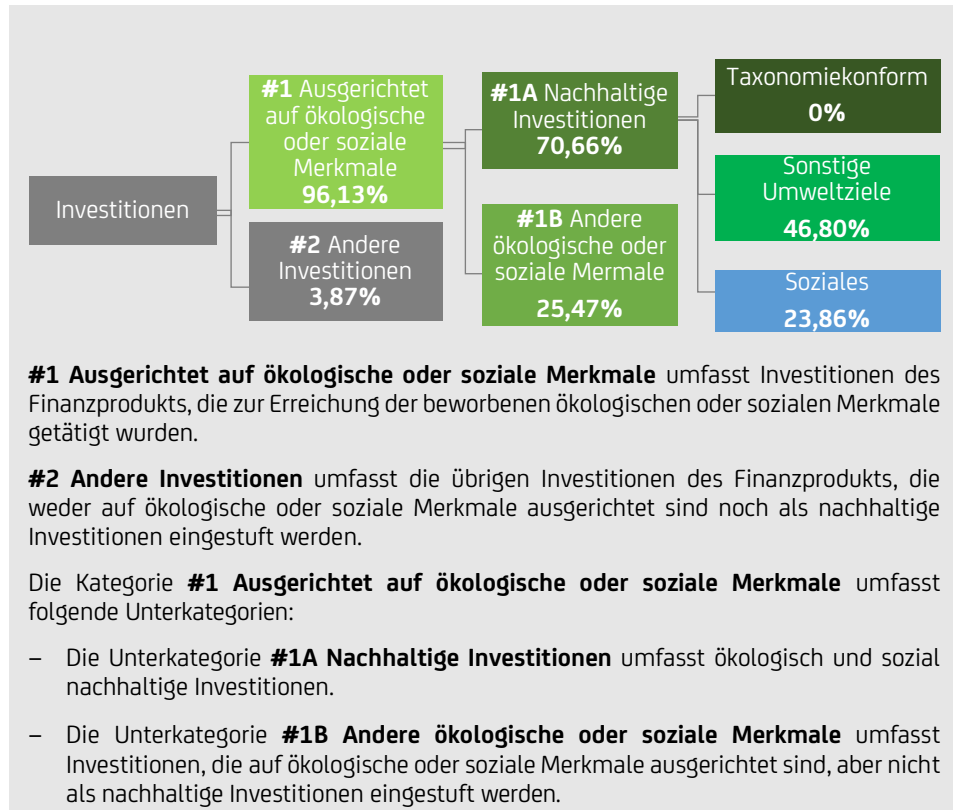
Investitionen

**#1** Ausgerichtet auf ökologische oder soziale Merkmale
**96,13%**

**#2** Andere Investitionen
**3,87%**

**#1A** Nachhaltige Investitionen
**70,66%**

**#1B** Andere ökologische oder soziale Mermale
**25,47%**

Taxonomiekonform
**0%**

Sonstige Umweltziele
**46,80%**

Soziales
**23,86%**

**#1 Ausgerichtet auf ökologische oder soziale Merkmale** umfasst Investitionen des Finanzprodukts, die zur Erreichung der beworbenen ökologischen oder sozialen Merkmale getätigt wurden.

**#2 Andere Investitionen** umfasst die übrigen Investitionen des Finanzprodukts, die weder auf ökologische oder soziale Merkmale ausgerichtet sind noch als nachhaltige Investitionen eingestuft werden.

Die Kategorie **#1 Ausgerichtet auf ökologische oder soziale Merkmale** umfasst folgende Unterkategorien:

– Die Unterkategorie **#1A Nachhaltige Investitionen** umfasst ökologisch und sozial nachhaltige Investitionen.

– Die Unterkategorie **#1B Andere ökologische oder soziale Merkmale** umfasst Investitionen, die auf ökologische oder soziale Merkmale ausgerichtet sind, aber nicht als nachhaltige Investitionen eingestuft werden.